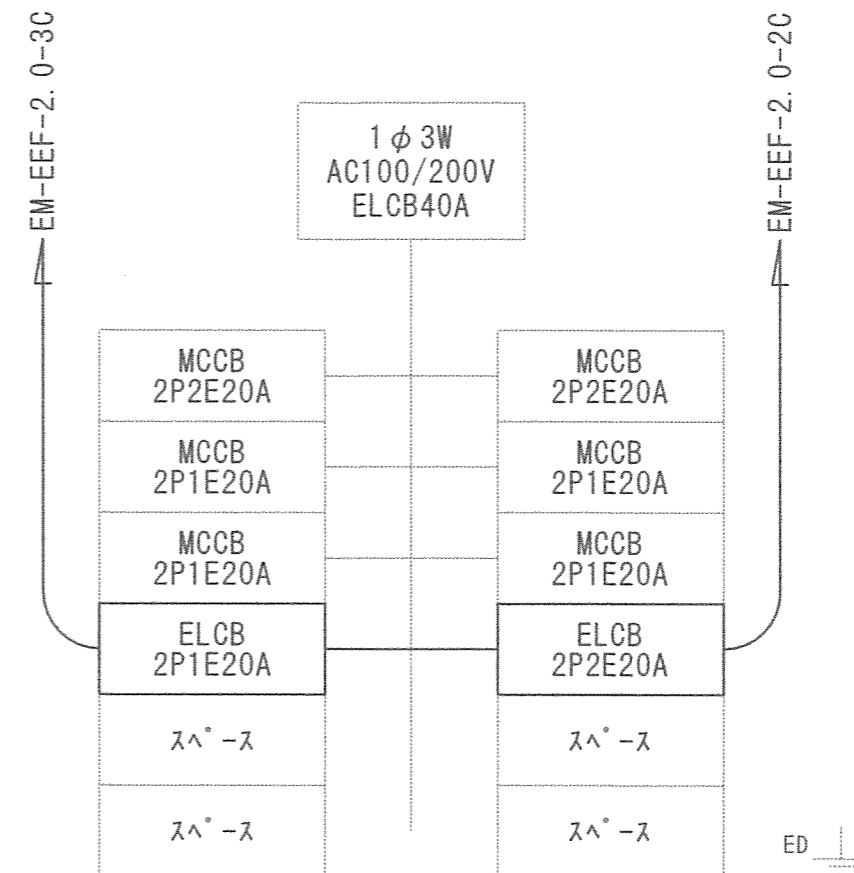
EM-EEF-2. 0-3C

EM-EEF-2. 0-2C

1$\phi$3W
AC100/200V
ELCB40A

MCCB
2P2E20A

MCCB
2P2E20A

MCCB
2P1E20A

MCCB
2P1E20A

MCCB
2P1E20A

MCCB
2P1E20A

ELCB
2P1E20A

ELCB
2P2E20A

ｽﾍﾟｰｽ

ｽﾍﾟｰｽ

ｽﾍﾟｰｽ

ｽﾍﾟｰｽ

ED